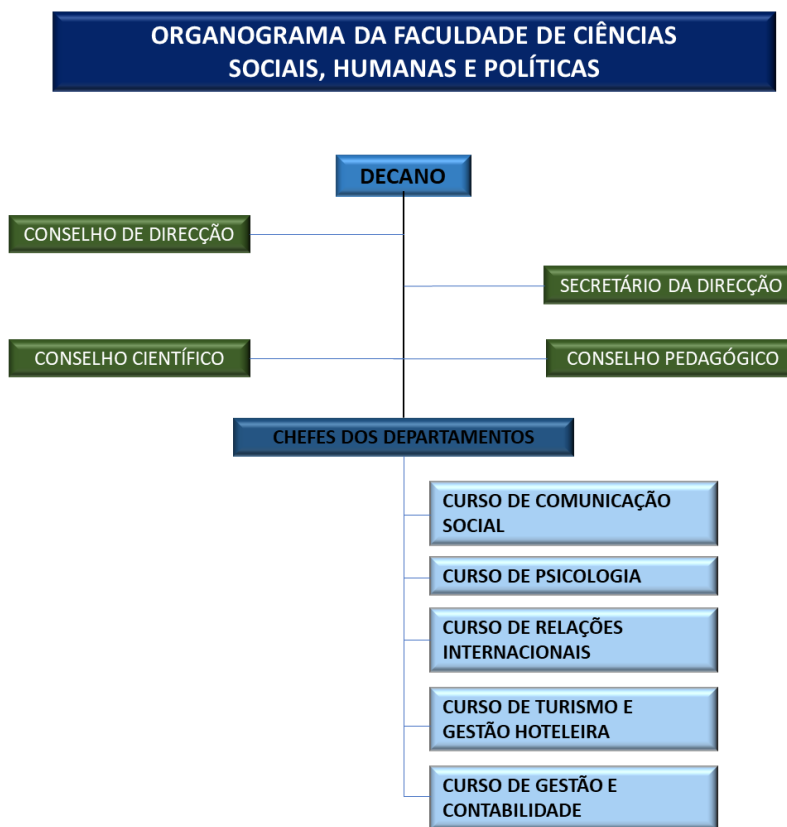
ORGANOGRAMA DA FACULDADE DE CIÊNCIAS SOCIAIS, HUMANAS E POLÍTICAS

DECANO

CONSELHO DE DIRECÇÃO

SECRETÁRIO DA DIRECÇÃO

CONSELHO CIENTÍFICO

CONSELHO PEDAGÓGICO

CHEFES DOS DEPARTAMENTOS

CURSO DE COMUNICAÇÃO SOCIAL

CURSO DE PSICOLOGIA

CURSO DE RELAÇÕES INTERNACIONAIS

CURSO DE TURISMO E GESTÃO HOTELEIRA

CURSO DE GESTÃO E CONTABILIDADE